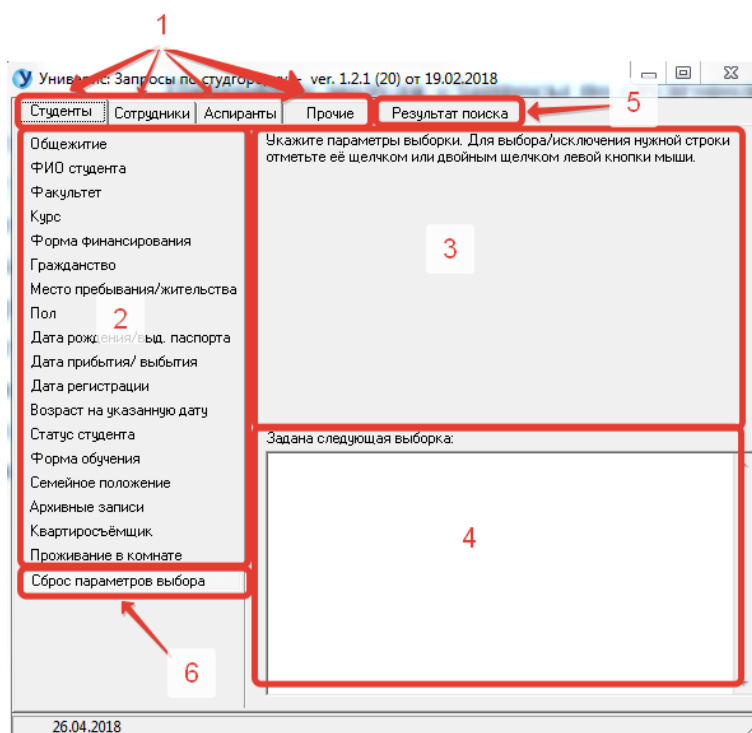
1

Универ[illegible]: Запросы по студгор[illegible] ver. 1.2.1 (20) от 19.02.2018

Студенты | Сотрудники | Аспиранты | Прочие | Результат поиска

5

Общежитие
ФИО студента
Факультет
Курс
Форма финансирования
Гражданство
Место пребывания/жительства
Пол
Дата рождения/выд. паспорта
Дата прибытия/ выбытия
Дата регистрации
Возраст на указанную дату
Статус студента
Форма обучения
Семейное положение
Архивные записи
Квартиросъёмщик
Проживание в комнате

2

Укажите параметры выборки. Для выбора/исключения нужной строки отметьте её щелчком или двойным щелчком левой кнопки мыши.

3

Задана следующая выборка:

4

Сброс параметров выбора

6

26.04.2018